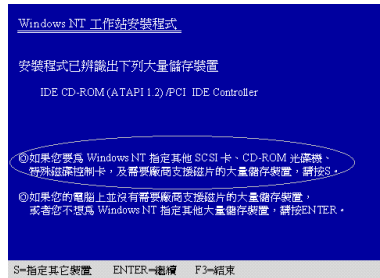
Windows NT 工作站安裝程式

安裝程式已辨識出下列大量儲存裝置

IDE CD-ROM (ATAPI 1.2) /PCI IDE Controller

◎如果您要為 Windows NT 指定其他 SCSI 卡、CD-ROM 光碟機、特殊磁碟控制卡，及需要廠商支援磁片的大量儲存裝置，請按S。

◎如果您的電腦上並沒有需要廠商支援磁片的大量儲存裝置，或者您不想為 Windows NT 指定其他大量儲存裝置，請按ENTER。

S=指定其它裝置　ENTER=繼續　F3=結束